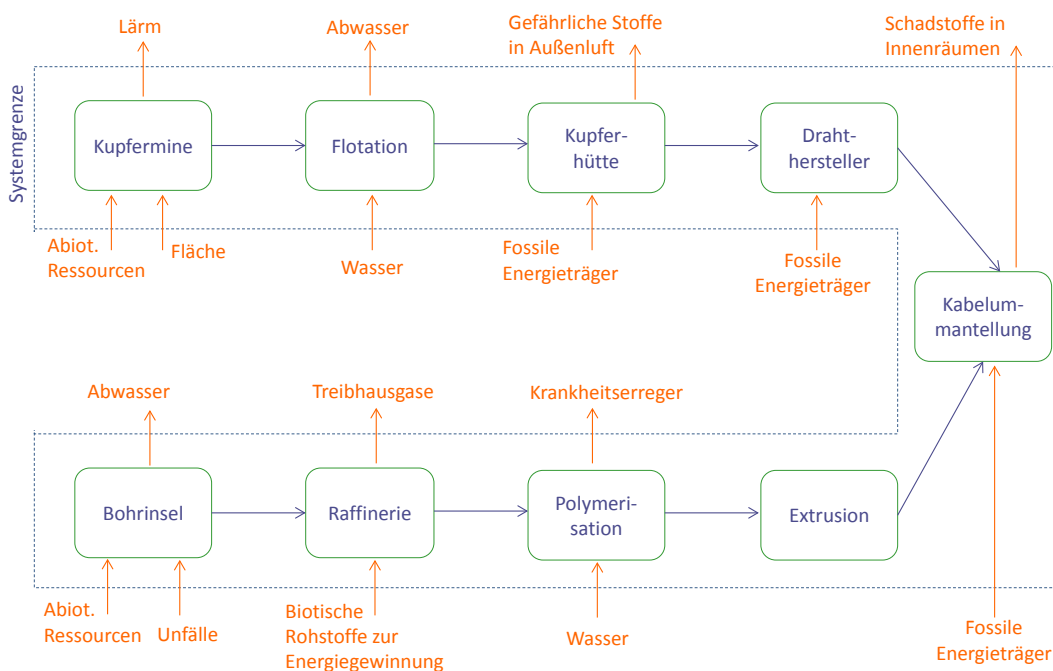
Lärm

Abwasser

Gefährliche Stoffe in Außenluft

Schadstoffe in Innenräumen

Systemgrenze

Kupfermine

Flotation

Kupferhütte

Drahthersteller

Abiot. Ressourcen

Fläche

Wasser

Fossile Energieträger

Fossile Energieträger

Kabelummantellung

Abwasser

Treibhausgase

Krankheitserreger

Bohrinsel

Raffinerie

Polymerisation

Extrusion

Abiot. Ressourcen

Unfälle

Biotische Rohstoffe zur Energiegewinnung

Wasser

Fossile Energieträger